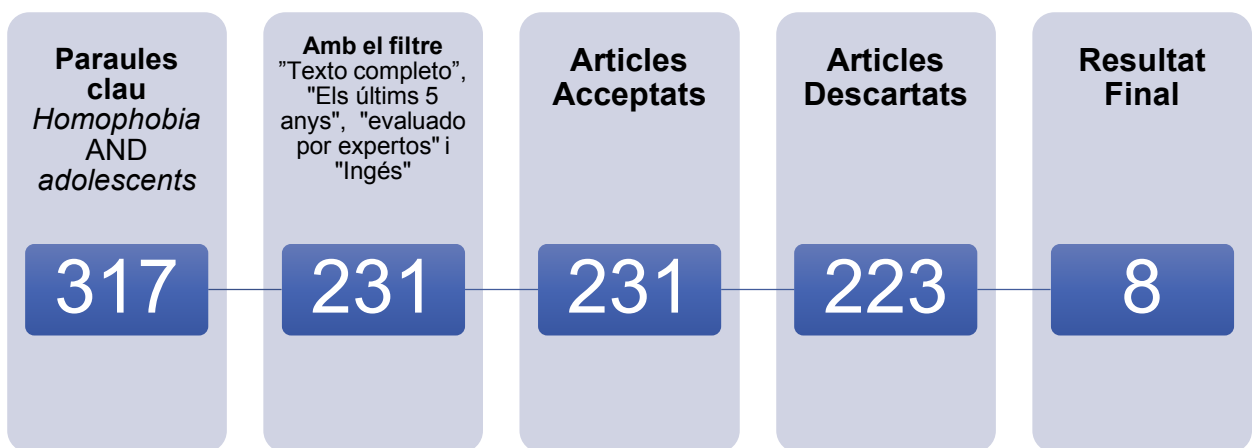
Paraules clau
*Homophobia* AND *adolescents*

317

Amb el filtre
”Texto completo”, "Els últims 5 anys", "evaluado por expertos" i "Ingés"

231

Articles Acceptats

231

Articles Descartats

223

Resultat Final

8